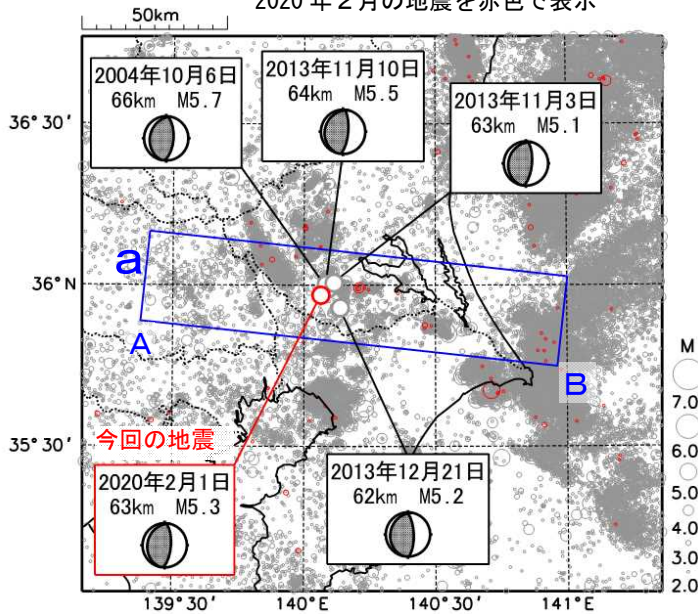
50km

2020年2月の地震を赤色で表示

2004年10月6日
66km M5.7

2013年11月10日
64km M5.5

2013年11月3日
63km M5.1

36° 30′

a

36°N

A

B

M

7.0

6.0

5.0

4.0

3.0

2.0

35° 30′

今回の地震

2020年2月1日
63km M5.3

2013年12月21日
62km M5.2

139° 30′

140° E

140° 30′

141° E